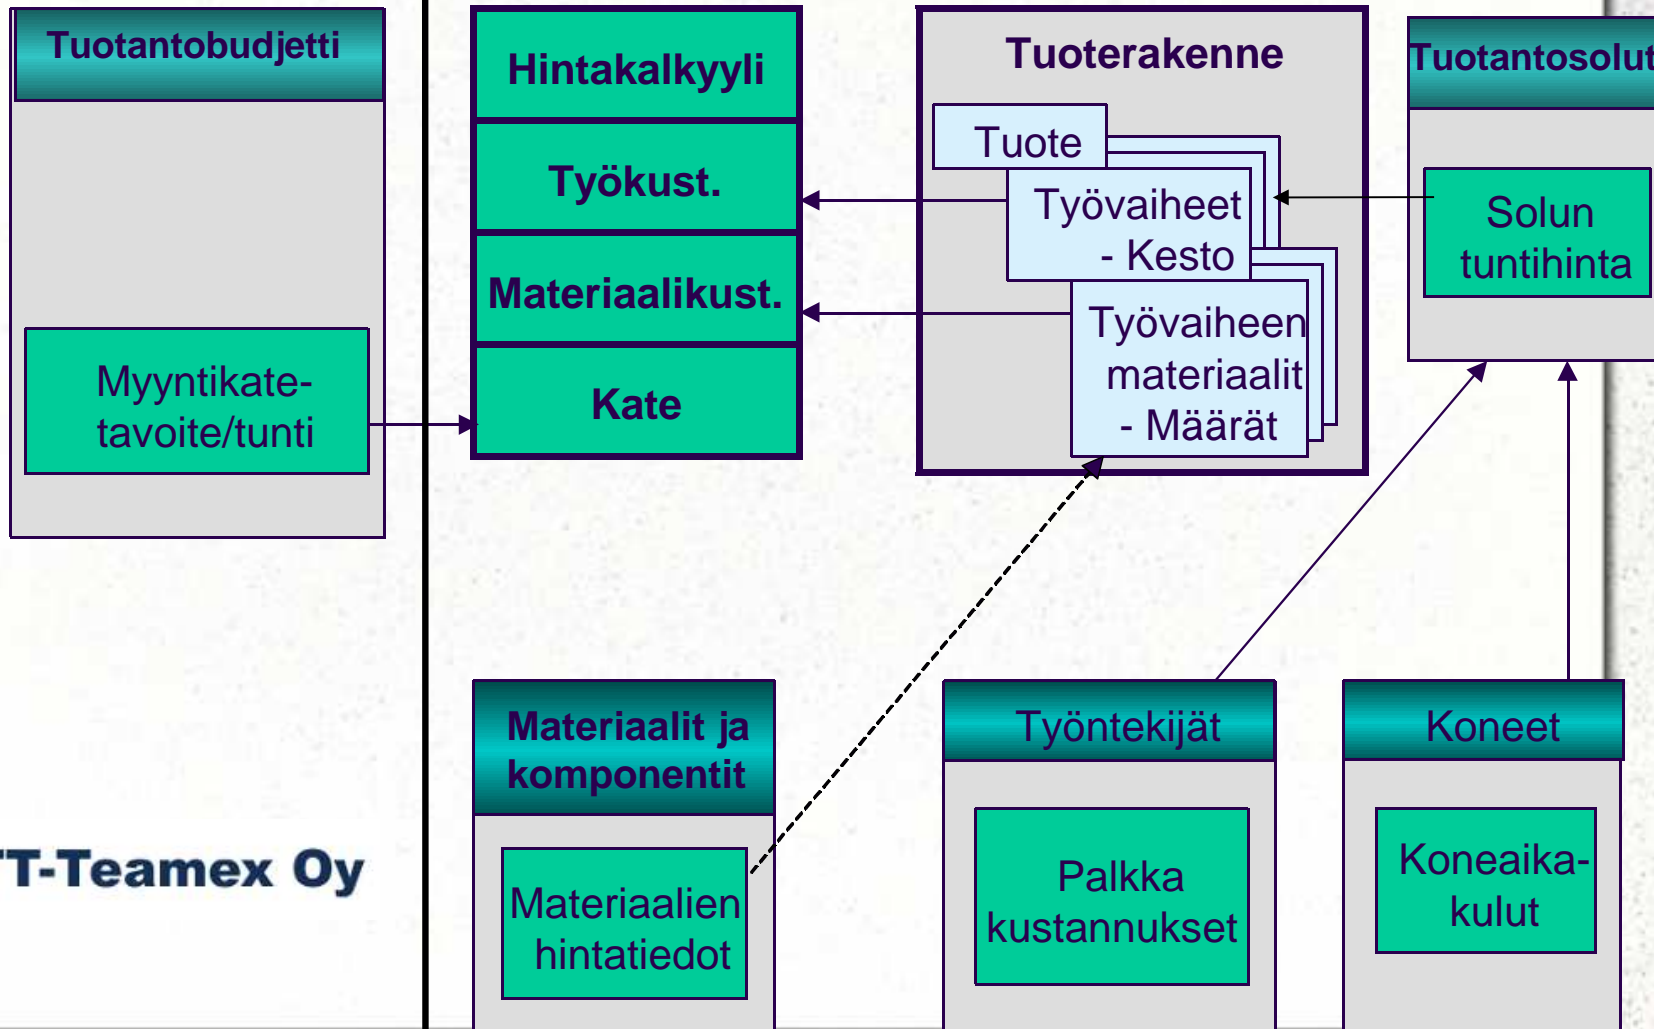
Tuotantobudjetti

Myyntikate-tavoite/tunti

Hintakalkyyli

Työkust.

Materiaalikust.

Kate

Tuoterakenne

Tuote

Työvaiheet - Kesto

Työvaiheen materiaalit - Määrät

Tuotantosolut

Solun tuntihinta

'T-Teamex Oy

Materiaalit ja komponentit

Materiaalien hintatiedot

Työntekijät

Palkka kustannukset

Koneet

Koneaika-kulut